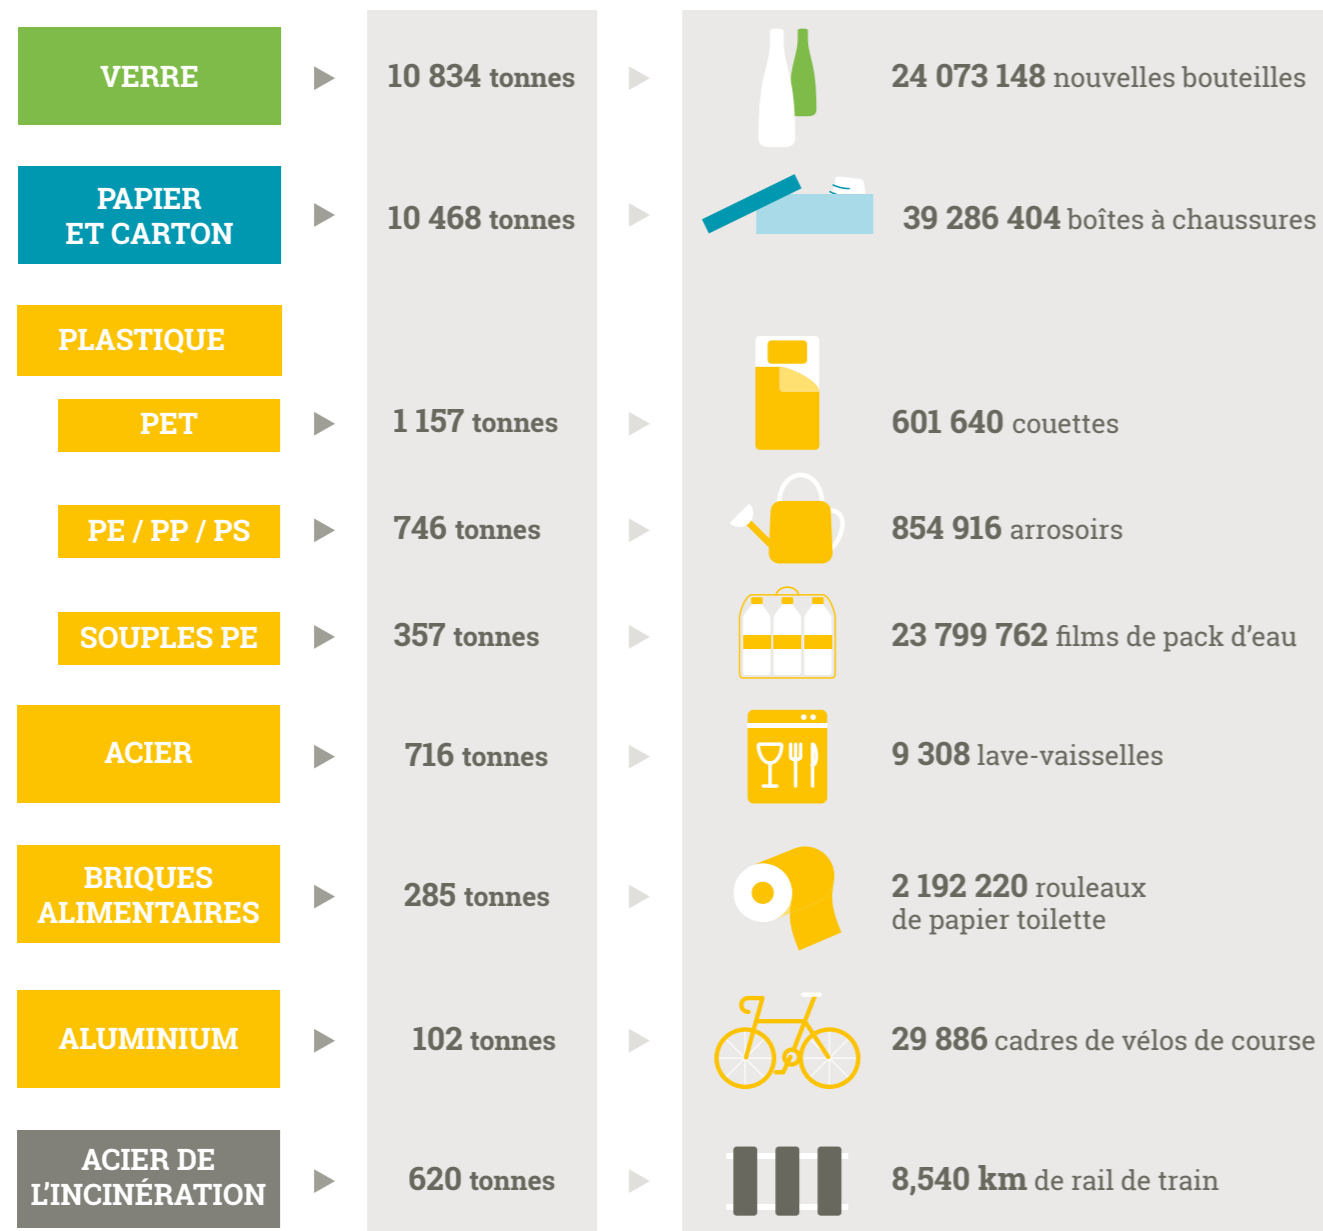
VERRE ▶ 10 834 tonnes ▶ 24 073 148 nouvelles bouteilles

PAPIER ET CARTON ▶ 10 468 tonnes ▶ 39 286 404 boîtes à chaussures

PLASTIQUE

PET ▶ 1 157 tonnes ▶ 601 640 couettes

PE / PP / PS ▶ 746 tonnes ▶ 854 916 arrosoirs

SOUPLES PE ▶ 357 tonnes ▶ 23 799 762 films de pack d'eau

ACIER ▶ 716 tonnes ▶ 9 308 lave-vaisselles

BRIQUES ALIMENTAIRES ▶ 285 tonnes ▶ 2 192 220 rouleaux de papier toilette

ALUMINIUM ▶ 102 tonnes ▶ 29 886 cadres de vélos de course

ACIER DE L'INCINÉRATION ▶ 620 tonnes ▶ 8,540 km de rail de train